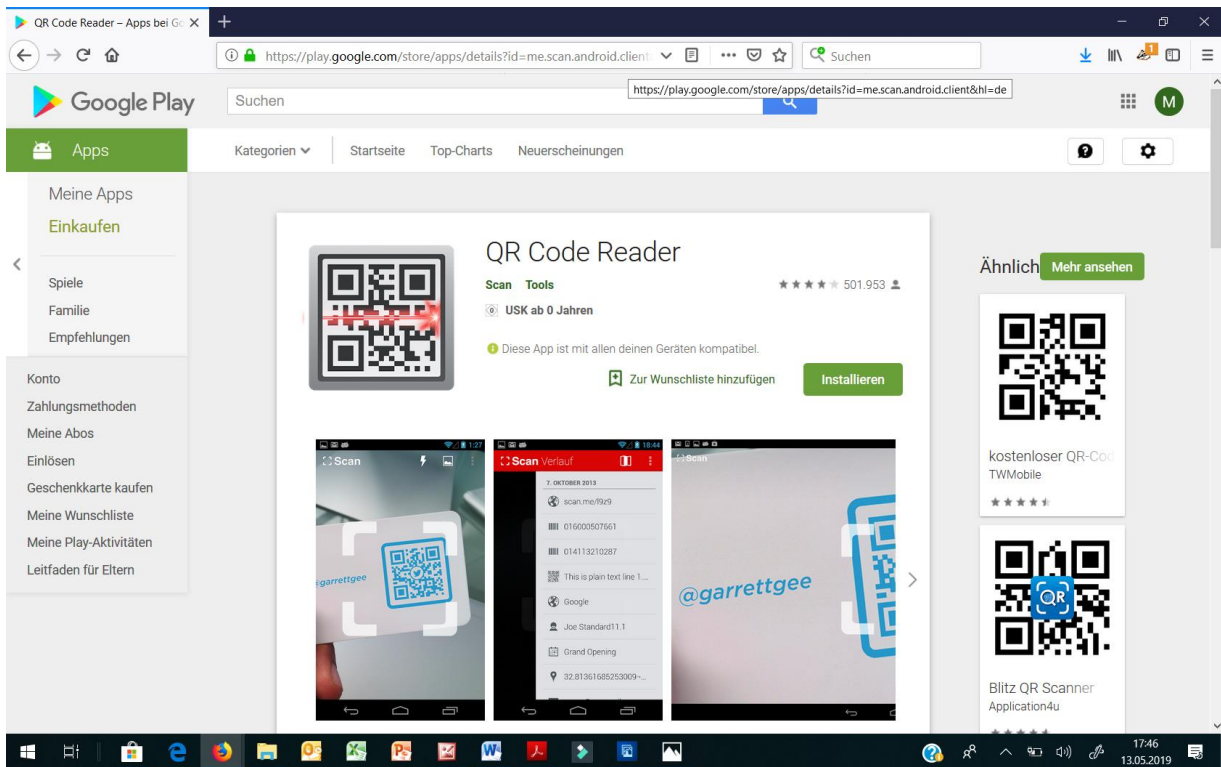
QR Code Reader – Apps bei Go ×
+
https://play.google.com/store/apps/details?id=me.scan.android.client
Suchen
https://play.google.com/store/apps/details?id=me.scan.android.client&hl=de
Google Play
Suchen
M
Apps
Kategorien
Startseite
Top-Charts
Neuerscheinungen
Meine Apps
Einkaufen
Spiele
Familie
Empfehlungen
Konto
Zahlungsmethoden
Meine Abos
Einlösen
Geschenkkarte kaufen
Meine Wunschliste
Meine Play-Aktivitäten
Leitfaden für Eltern
QR Code Reader
Scan Tools
501.953
USK ab 0 Jahren
Diese App ist mit allen deinen Geräten kompatibel.
Zur Wunschliste hinzufügen
Installieren
Scan
Scan Verlauf
7. OKTOBER 2013
scan.me/f9z9
016000507561
014113210287
This is plain text line 1...
Google
Joe Standard11.1
Grand Opening
32.81361685253009-...
@garrettgee
Scan
@garrettgee
Ähnlich
Mehr ansehen
kostenloser QR-Cod
TWMobile
Blitz QR Scanner
Application4u
17:46
13.05.2019